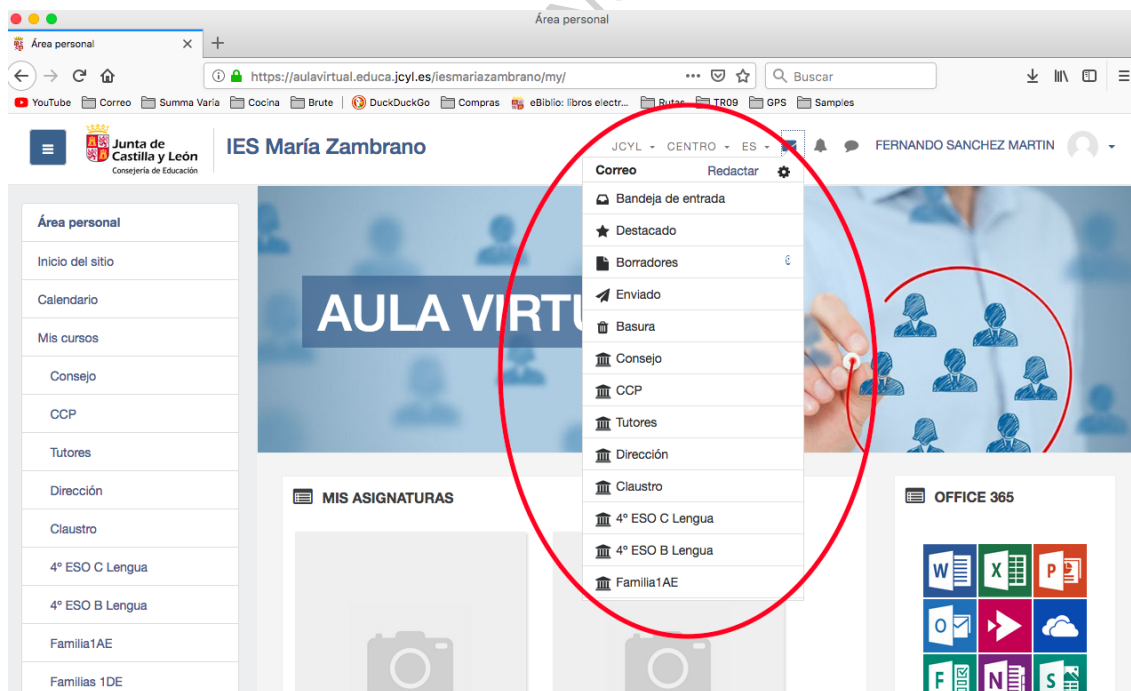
Área personal

Área personal ×
+

https://aulavirtual.educa.jcyl.es/iesmariazambrano/my/
Buscar

YouTube Correo Summa Varia Cocina Brute DuckDuckGo Compras eBiblio: libros electr... Rutas TR09 GPS Samples

Junta de Castilla y León
Consejería de Educación
IES María Zambrano
JCYL CENTRO ES FERNANDO SANCHEZ MARTIN

Correo Redactar
Bandeja de entrada
Destacado
Borradores
Enviado
Basura
Consejo
CCP
Tutores
Dirección
Claustro
4º ESO C Lengua
4º ESO B Lengua
Familia1AE

Área personal
Inicio del sitio
Calendario
Mis cursos
Consejo
CCP
Tutores
Dirección
Claustro
4º ESO C Lengua
4º ESO B Lengua
Familia1AE
Familias 1DE

AULA VIRTU

MIS ASIGNATURAS

OFFICE 365